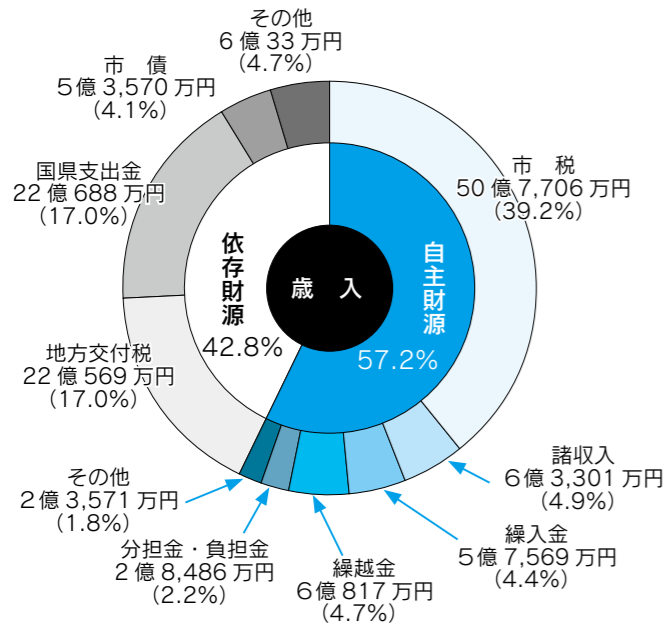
その他
6 億 33 万円
(4.7%)

市　債
5 億 3,570 万円
(4.1%)

国県支出金
22 億 688 万円
(17.0%)

市　税
50 億 7,706 万円
(39.2%)

依存財源
42.8%

歳　入

自主財源
57.2%

地方交付税
22 億 569 万円
(17.0%)

諸収入
6 億 3,301 万円
(4.9%)

その他
2 億 3,571 万円
(1.8%)

繰入金
5 億 7,569 万円
(4.4%)

分担金・負担金
2 億 8,486 万円
(2.2%)

繰越金
6 億 817 万円
(4.7%)